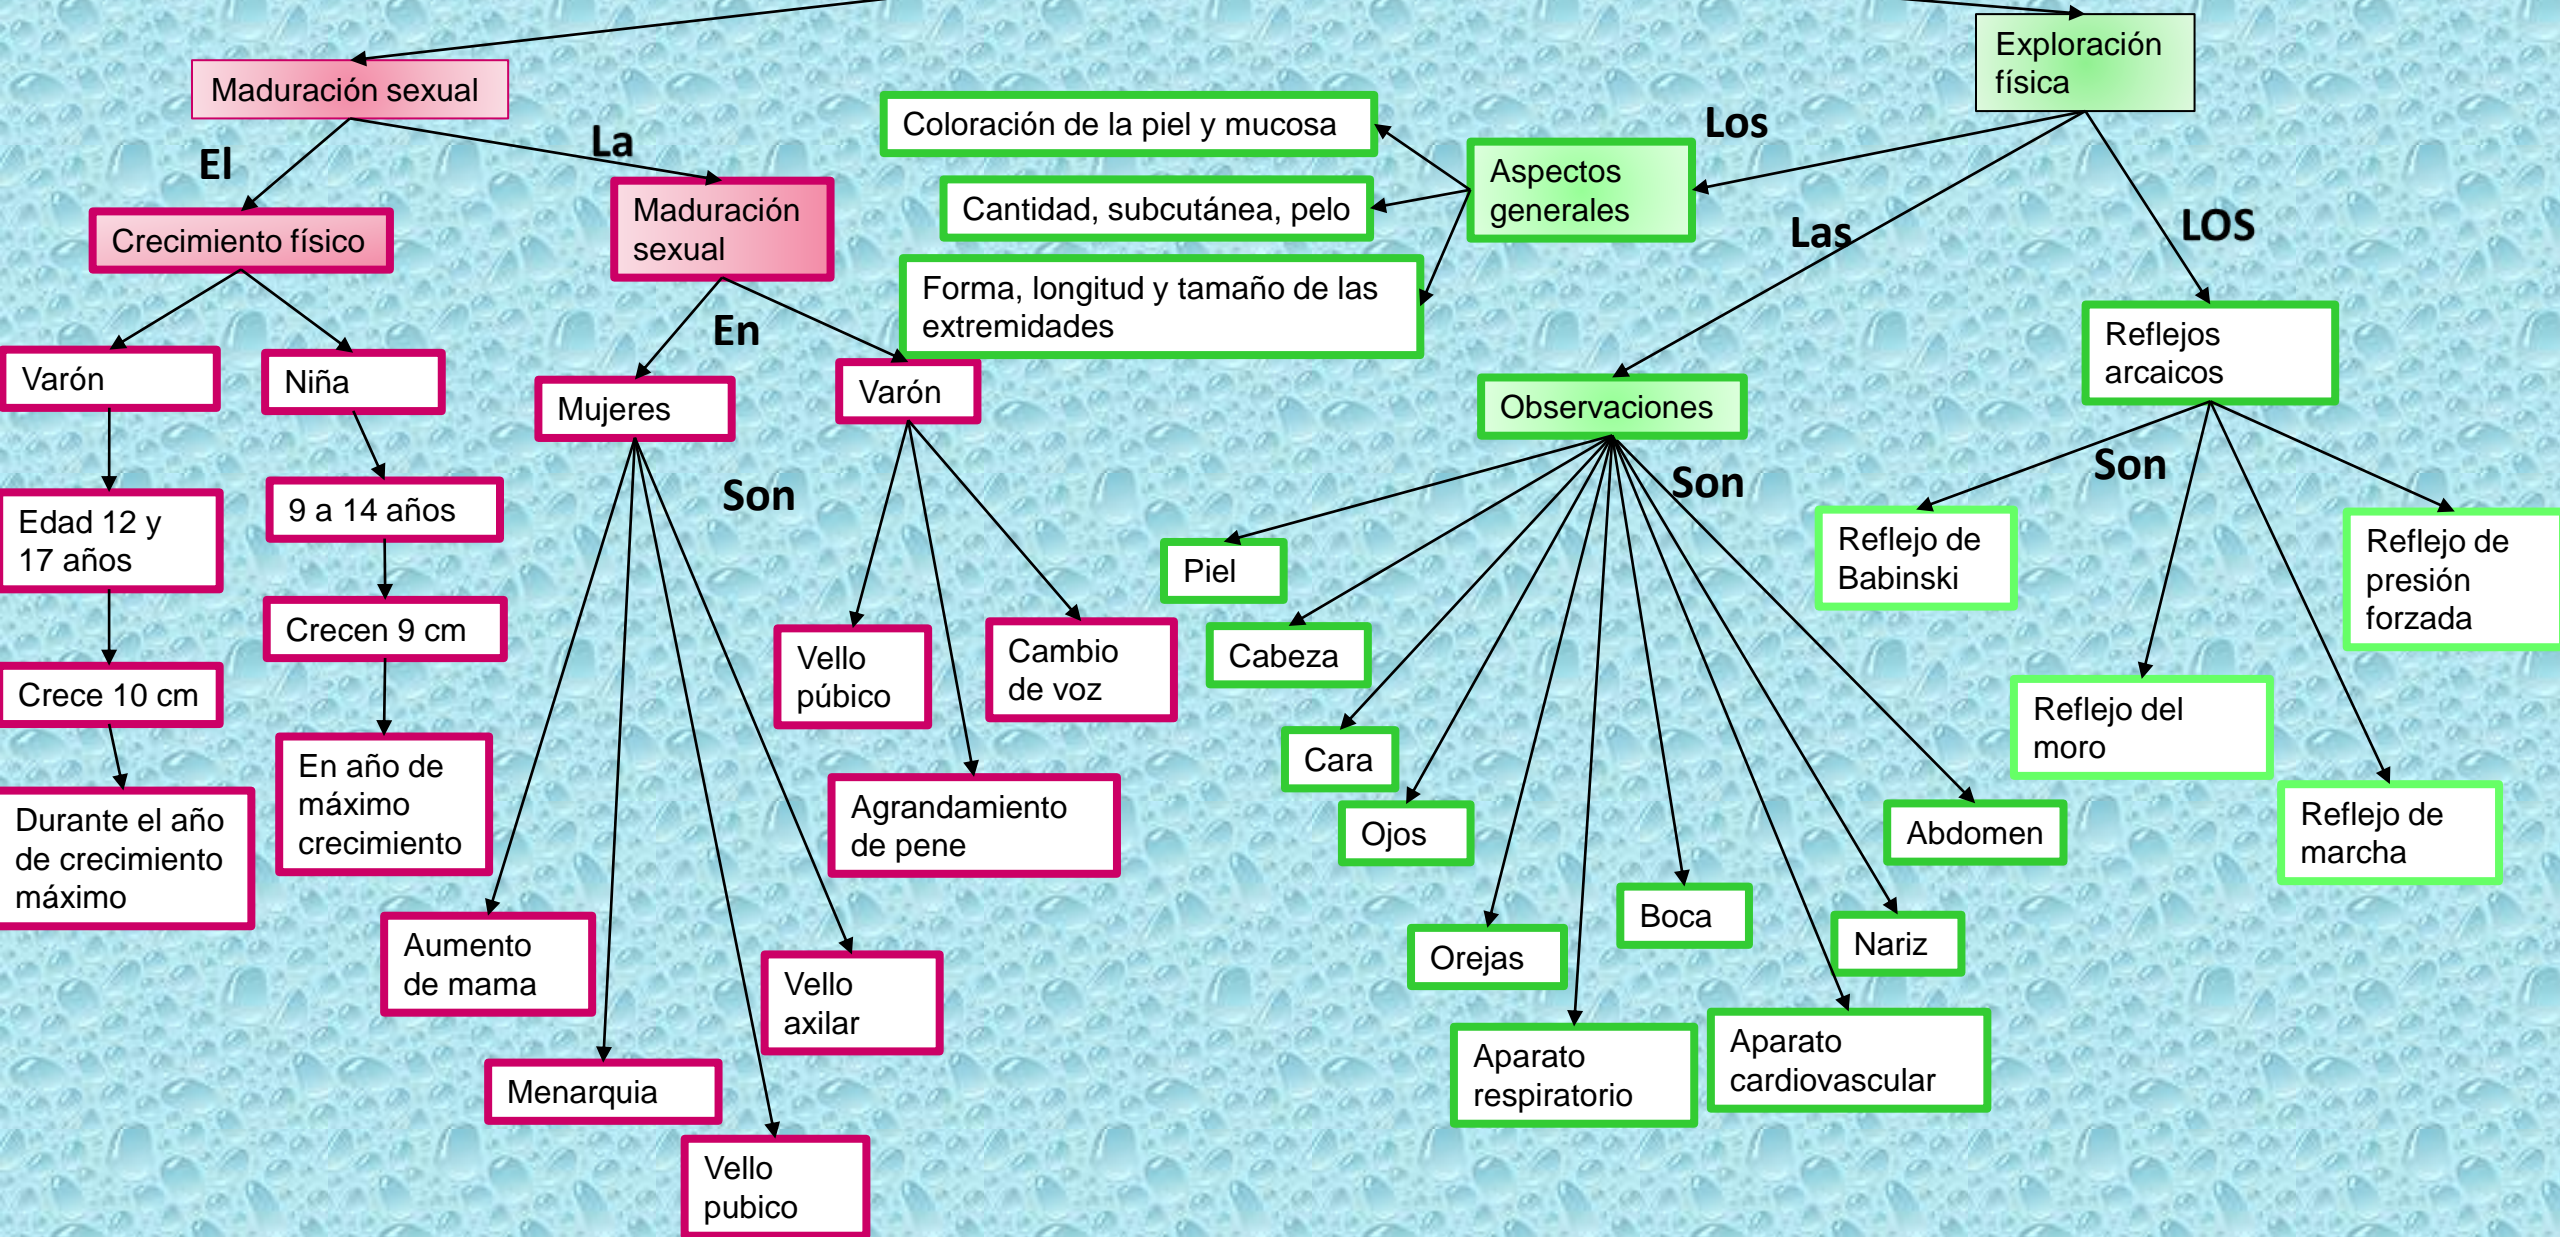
Maduración sexual

El

La

Crecimiento físico

Maduración sexual

Varón

Niña

Edad 12 y 17 años

9 a 14 años

Crece 10 cm

Crecen 9 cm

Durante el año de crecimiento máximo

En año de máximo crecimiento

En

Mujeres

Varón

Son

Aumento de mama

Menarquia

Vello axilar

Vello pubico

Vello público

Cambio de voz

Agrandamiento de pene

Exploración física

Los

Coloración de la piel y mucosa

Cantidad, subcutánea, pelo

Forma, longitud y tamaño de las extremidades

Aspectos generales

Las

LOS

Observaciones

Reflejos arcaicos

Son

Son

Piel

Cabeza

Cara

Ojos

Orejas

Boca

Nariz

Abdomen

Aparato respiratorio

Aparato cardiovascular

Reflejo de Babinski

Reflejo de presión forzada

Reflejo del moro

Reflejo de marcha